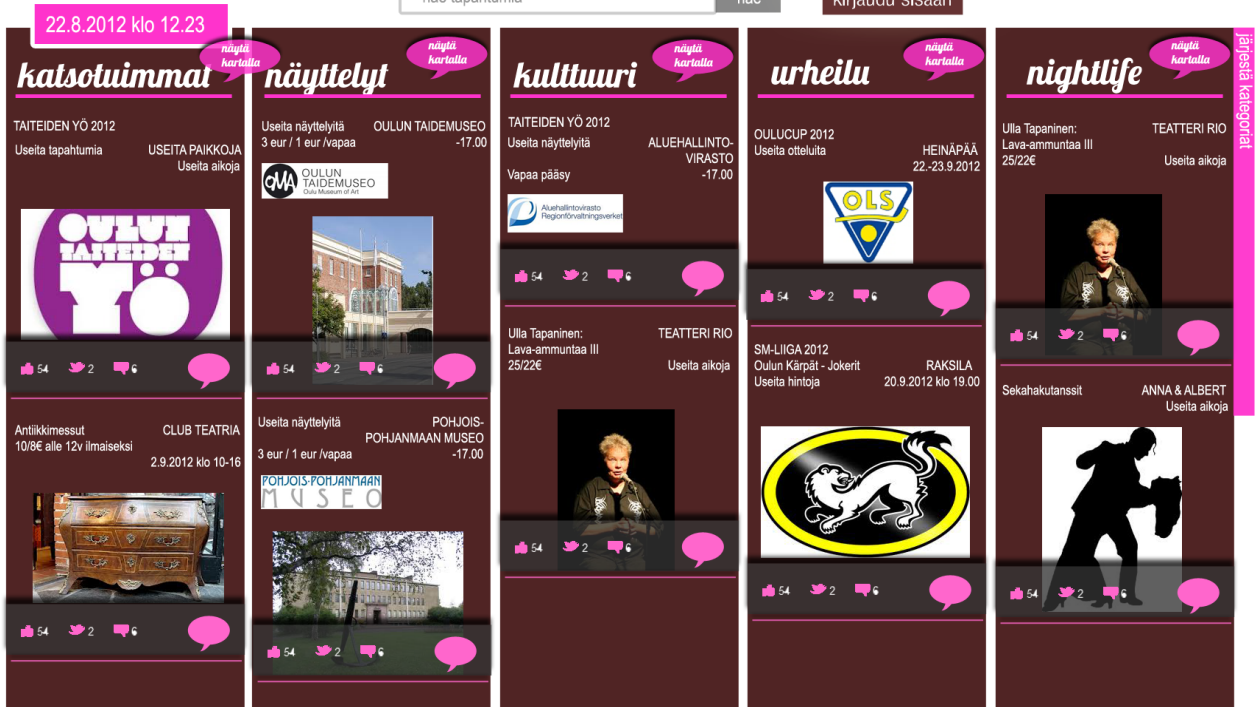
22.8.2012 klo 12.23

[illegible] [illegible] Kirjaudu sisään

järjestä kategoriat

katsotuimmat
näytä kartalla

TAITEIDEN YÖ 2012
Useita tapahtumia
USEITA PAIKKOJA
Useita aikoja

OULUN TAITEIDEN YÖ

54 2 6

Antiikkimessut
CLUB TEATRIA
10/8€ alle 12v ilmaiseksi
2.9.2012 klo 10-16

54 2 6

näyttelyt
näytä kartalla

Useita näyttelyitä
OULUN TAIDEMUSEO
3 eur / 1 eur /vapaa
-17.00

OMA OULUN TAIDEMUSEO Oulu Museum of Art

54 2 6

Useita näyttelyitä
POHJOIS-POHJANMAAN MUSEO
3 eur / 1 eur /vapaa
-17.00

POHJOIS-POHJANMAAN MUSEO

54 2 6

kulttuuri
näytä kartalla

TAITEIDEN YÖ 2012
Useita näyttelyitä
ALUEHALLINTOVIRASTO
Vapaa pääsy
-17.00

Aluehallintovirasto Regionförvaltningsverket

54 2 6

Ulla Tapaninen:
TEATTERI RIO
Lava-ammuntaa III
25/22€
Useita aikoja

54 2 6

urheilu
näytä kartalla

OULUCUP 2012
Useita otteluita
HEINÄPÄÄ
22.-23.9.2012

OLS

54 2 6

SM-LIIGA 2012
Oulun Kärpät - Jokerit
RAKSILA
Useita hintoja
20.9.2012 klo 19.00

54 2 6

nightlife
näytä kartalla

Ulla Tapaninen:
TEATTERI RIO
Lava-ammuntaa III
25/22€
Useita aikoja

54 2 6

Sekahakutanssit
ANNA & ALBERT
Useita aikoja

54 2 6